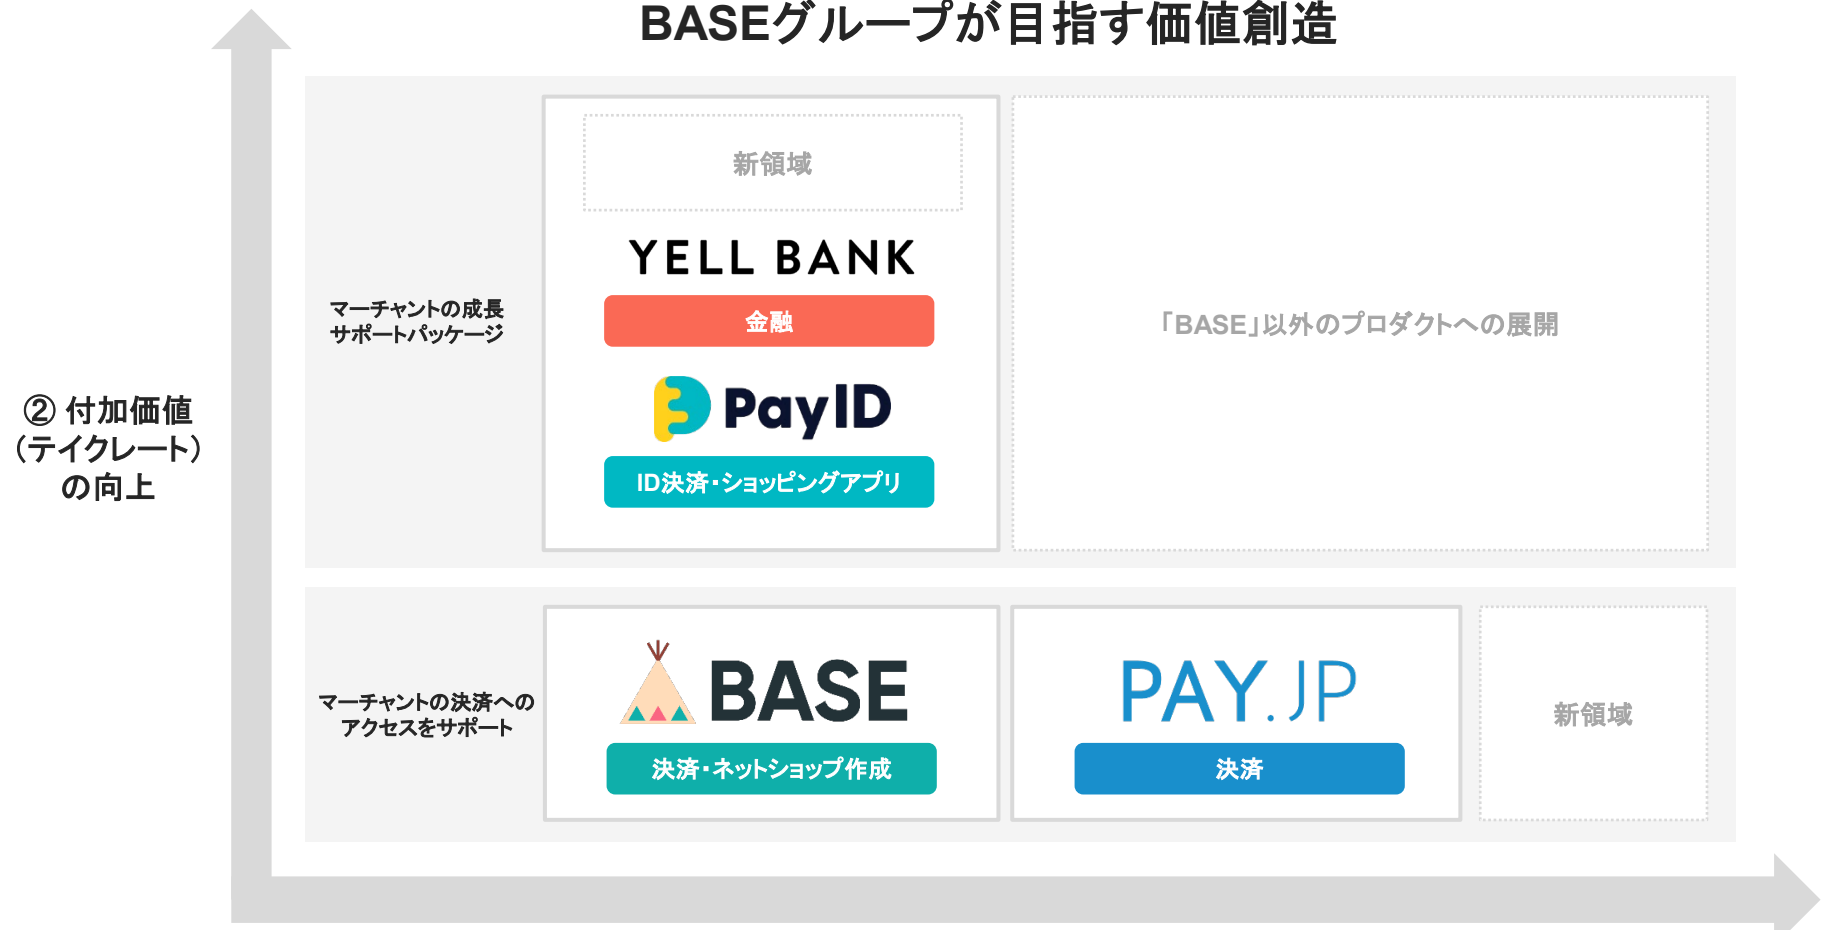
BASEグループが目指す価値創造

② 付加価値
（テイクレート）
の向上

マーチャントの成長
サポートパッケージ

新領域

YELL BANK

金融

PayID

ID決済・ショッピングアプリ

「BASE」以外のプロダクトへの展開

マーチャントの決済への
アクセスをサポート

BASE

決済・ネットショップ作成

PAY.JP

決済

新領域